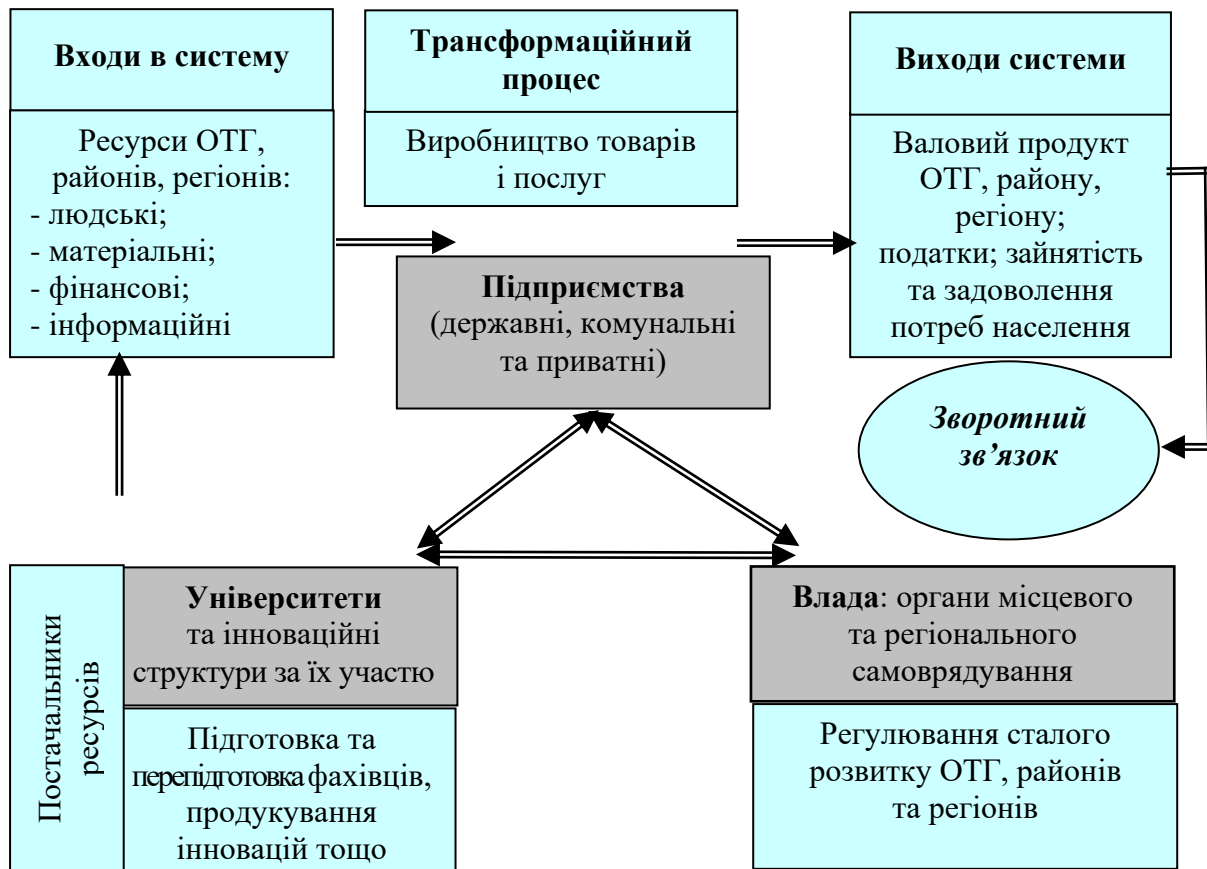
Входи в систему

Ресурси ОТГ, районів, регіонів:
- людські;
- матеріальні;
- фінансові;
- інформаційні

Трансформаційний процес

Виробництво товарів і послуг

Виходи системи

Валовий продукт ОТГ, району, регіону; податки; зайнятість та задоволення потреб населення

Підприємства (державні, комунальні та приватні)

Зворотний зв’язок

Постачальники ресурсів

Університети та інноваційні структури за їх участю

Підготовка та перепідготовка фахівців, продукування інновацій тощо

Влада: органи місцевого та регіонального самоврядування

Регулювання сталого розвитку ОТГ, районів та регіонів